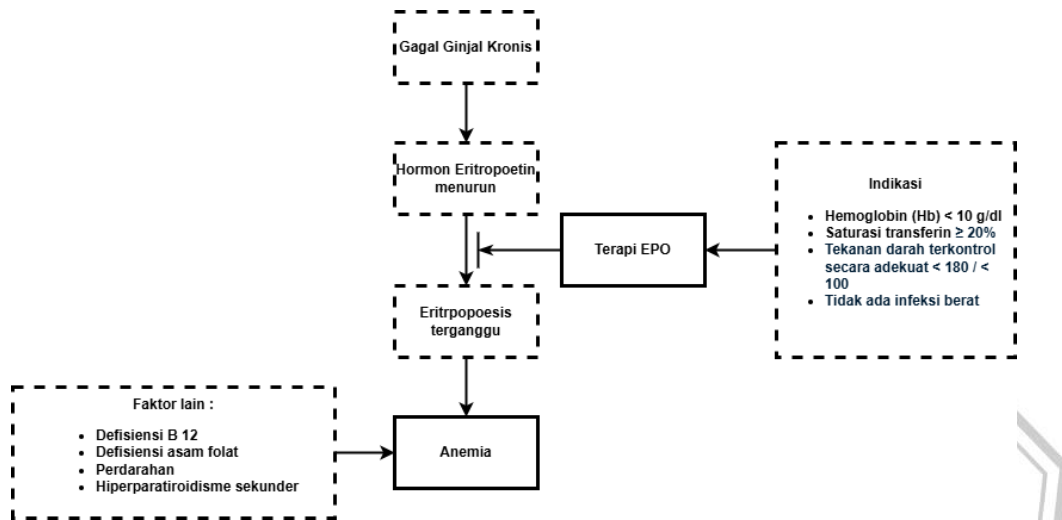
Gagal Ginjal Kronis

Hormon Eritropoetin menurun

Eritrpopoesis terganggu

Anemia

Terapi EPO

Indikasi

- Hemoglobin (Hb) < 10 g/dl
- Saturasi transferin ≥ 20%
- Tekanan darah terkontrol secara adekuat < 180 / < 100
- Tidak ada infeksi berat

Faktor lain :

- Defisiensi B 12
- Defisiensi asam folat
- Perdarahan
- Hiperparatiroidisme sekunder